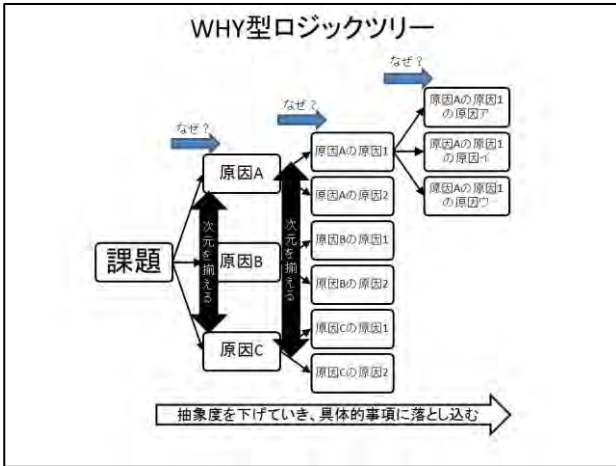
WHY型ロジックツリー

なぜ？

なぜ？

なぜ？

課題

原因A

原因B

原因C

次元を揃える

原因Aの原因1

原因Aの原因2

原因Bの原因1

原因Bの原因2

原因Cの原因1

原因Cの原因2

次元を揃える

原因Aの原因1の原因ア

原因Aの原因1の原因イ

原因Aの原因1の原因ウ

抽象度を下げていき、具体的事項に落とし込む